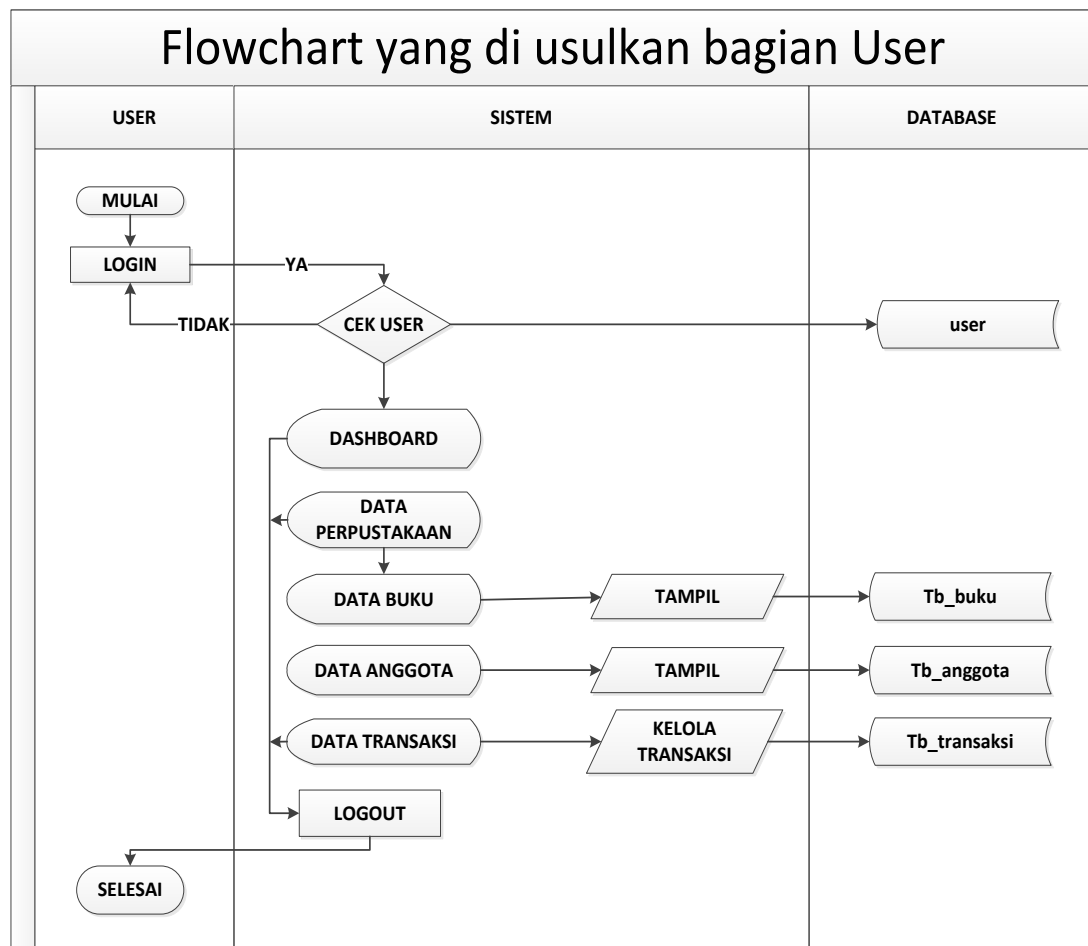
Flowchart yang di usulkan bagian User

USER

SISTEM

DATABASE

MULAI

LOGIN

YA

TIDAK

CEK USER

user

DASHBOARD

DATA PERPUSTAKAAN

DATA BUKU

TAMPIL

Tb_buku

DATA ANGGOTA

TAMPIL

Tb_anggota

DATA TRANSAKSI

KELOLA TRANSAKSI

Tb_transaksi

LOGOUT

SELESAI